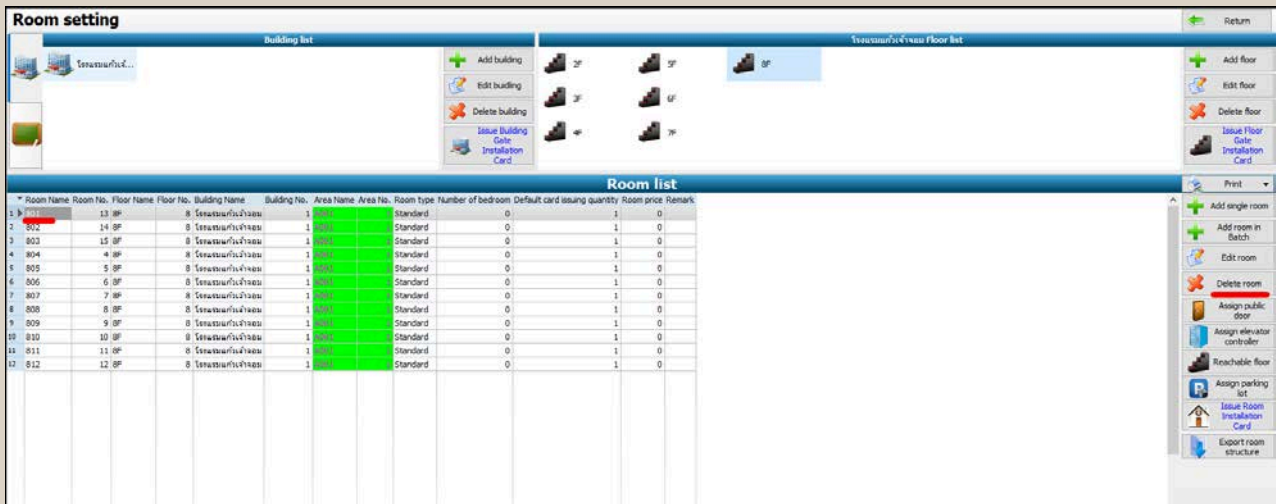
Room setting

Return

Building list

โรงแรมแก้วเจ้...

Add building

Edit buiding

Delete building

Issue Building Gate Installation Card

โรงแรมแก้วเจ้าจอม Floor list

2F

3F

4F

5F

6F

7F

8F

Add floor

Edit floor

Delete floor

Issue Floor Gate Installation Card

Room list

Print

| Room Name | Room No. | Floor Name | Floor No. | Building Name | Building No. | Area Name | Area No. | Room type | Number of bedroom | Default card issuing quantity | Room price | Remark |
|---|---|---|---|---|---|---|---|---|---|---|---|---|
| 801 | 13 | 8F | 8 | โรงแรมแก้วเจ้าจอม | 1 | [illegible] | 1 | Standard | 0 | 1 | 0 | |
| 802 | 14 | 8F | 8 | โรงแรมแก้วเจ้าจอม | 1 | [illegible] | 1 | Standard | 0 | 1 | 0 | |
| 803 | 15 | 8F | 8 | โรงแรมแก้วเจ้าจอม | 1 | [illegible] | 1 | Standard | 0 | 1 | 0 | |
| 804 | 4 | 8F | 8 | โรงแรมแก้วเจ้าจอม | 1 | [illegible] | 1 | Standard | 0 | 1 | 0 | |
| 805 | 5 | 8F | 8 | โรงแรมแก้วเจ้าจอม | 1 | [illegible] | 1 | Standard | 0 | 1 | 0 | |
| 806 | 6 | 8F | 8 | โรงแรมแก้วเจ้าจอม | 1 | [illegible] | 1 | Standard | 0 | 1 | 0 | |
| 807 | 7 | 8F | 8 | โรงแรมแก้วเจ้าจอม | 1 | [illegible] | 1 | Standard | 0 | 1 | 0 | |
| 808 | 8 | 8F | 8 | โรงแรมแก้วเจ้าจอม | 1 | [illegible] | 1 | Standard | 0 | 1 | 0 | |
| 809 | 9 | 8F | 8 | โรงแรมแก้วเจ้าจอม | 1 | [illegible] | 1 | Standard | 0 | 1 | 0 | |
| 810 | 10 | 8F | 8 | โรงแรมแก้วเจ้าจอม | 1 | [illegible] | 1 | Standard | 0 | 1 | 0 | |
| 811 | 11 | 8F | 8 | โรงแรมแก้วเจ้าจอม | 1 | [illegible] | 1 | Standard | 0 | 1 | 0 | |
| 812 | 12 | 8F | 8 | โรงแรมแก้วเจ้าจอม | 1 | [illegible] | 1 | Standard | 0 | 1 | 0 | |

Add single room

Add room in Batch

Edit room

Delete room

Assign public door

Assign elevator controller

Reachable floor

Assign parking lot

Issue Room Installation Card

Export room structure